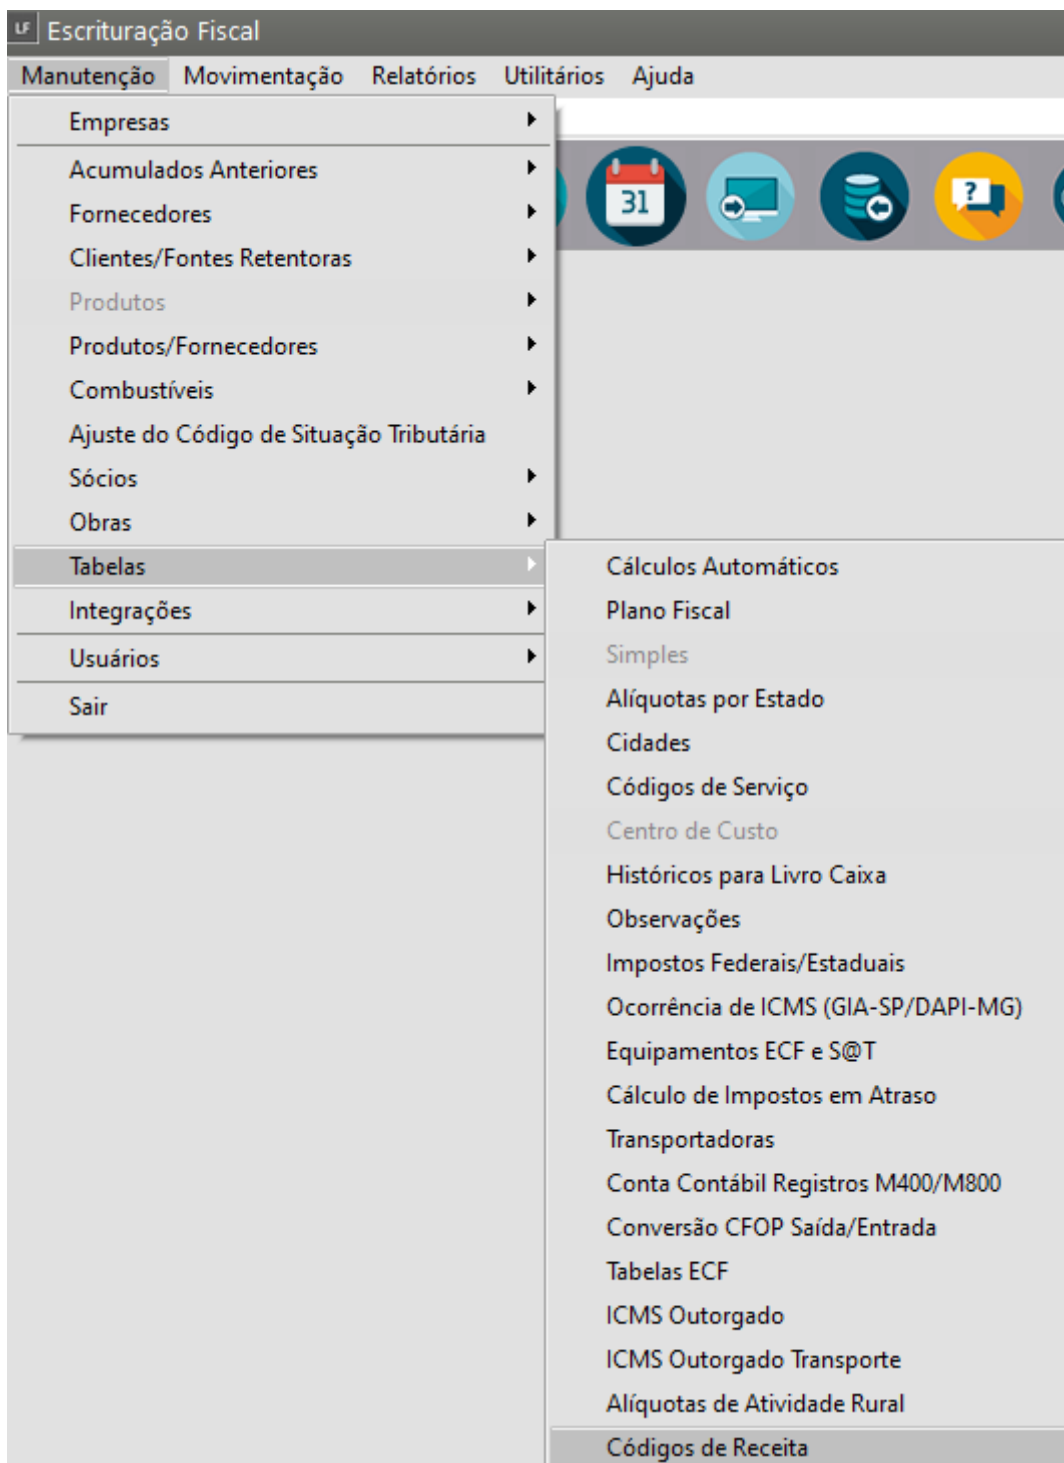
LF Escrituração Fiscal

Manutenção Movimentação Relatórios Utilitários Ajuda

31

?

Empresas
Acumulados Anteriores
Fornecedores
Clientes/Fontes Retentoras
Produtos
Produtos/Fornecedores
Combustíveis
Ajuste do Código de Situação Tributária
Sócios
Obras
Tabelas
Integrações
Usuários
Sair

Cálculos Automáticos
Plano Fiscal
Simples
Alíquotas por Estado
Cidades
Códigos de Serviço
Centro de Custo
Históricos para Livro Caixa
Observações
Impostos Federais/Estaduais
Ocorrência de ICMS (GIA-SP/DAPI-MG)
Equipamentos ECF e S@T
Cálculo de Impostos em Atraso
Transportadoras
Conta Contábil Registros M400/M800
Conversão CFOP Saída/Entrada
Tabelas ECF
ICMS Outorgado
ICMS Outorgado Transporte
Alíquotas de Atividade Rural
Códigos de Receita